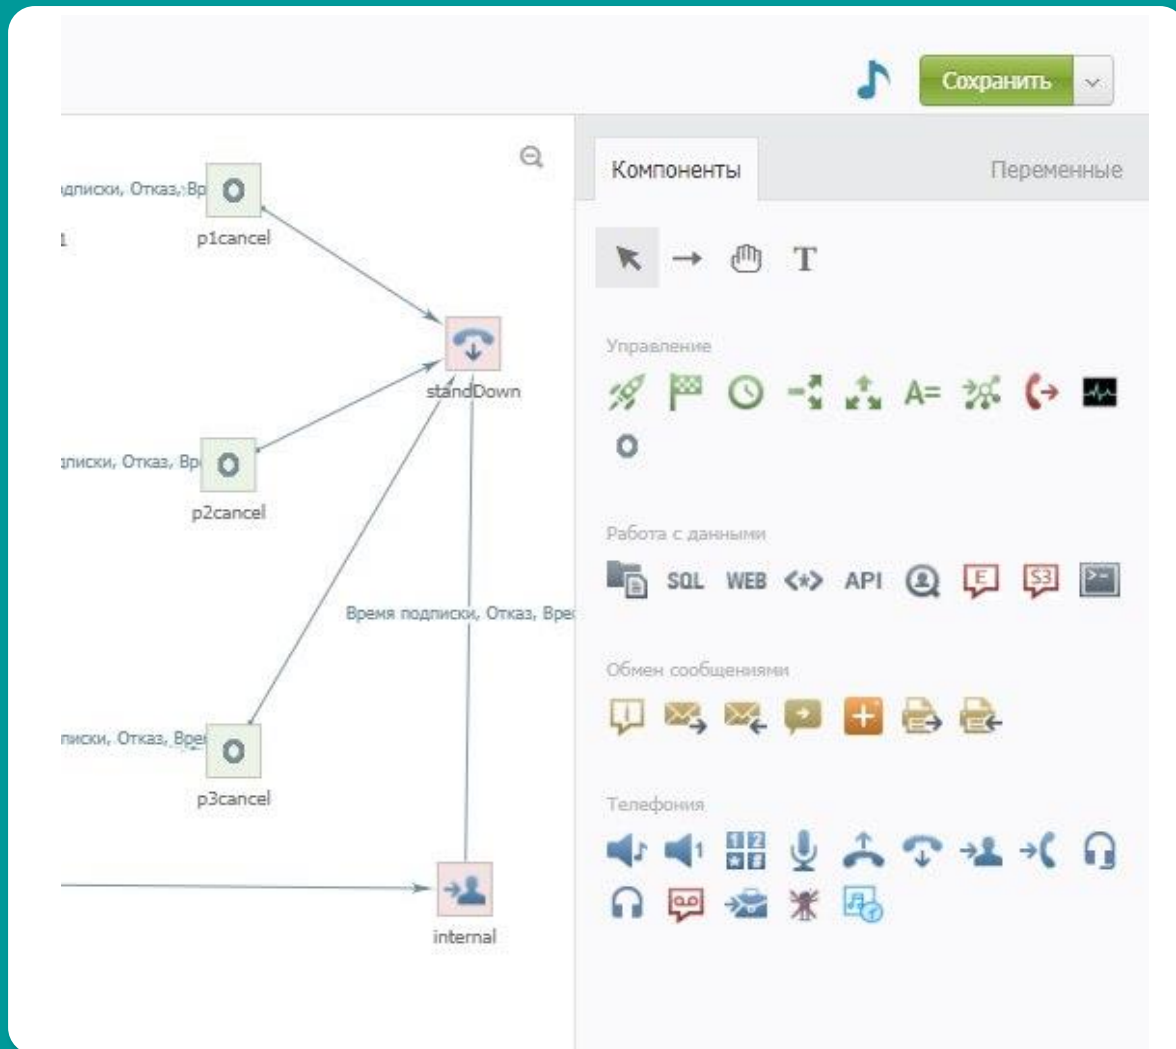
Сохранить

дписки, Отказ, Вр
1
p1cancel

standDown

дписки, Отказ, Вр
p2cancel

Время подписки, Отказ, Вре

писки, Отказ, Вре
p3cancel

internal

Компоненты
Переменные

T

Управление

A=

Работа с данными

SQL WEB <*> API

Обмен сообщениями

Телефония